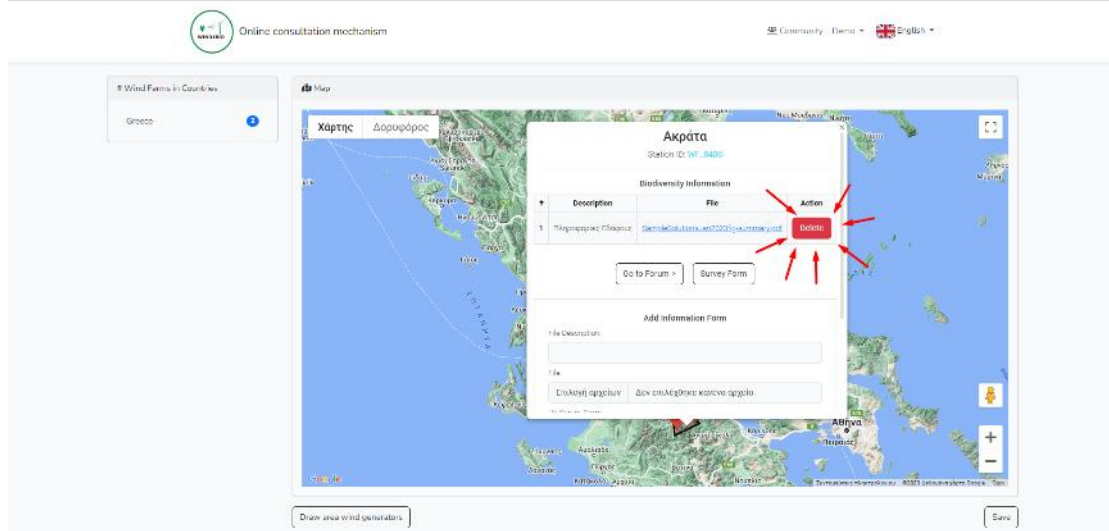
Online consultation mechanism

Community Demo English

# Wind Farms in Countries

Greece 3

Map

Χάρτης Δορυφόρος

Ακράτα

Station ID: WT_0400

Biodiversity Information

| # | Description | File | Action |
|---|---|---|---|
| 1 | Πληροφορίες Οδηγού | SampleSolution...en2023[...]summary.pdf | Delete |

Go to Forum > Survey Form

Add Information Form

File Description

File

Επιλογή αρχείων Δεν επιλέχθηκε κανένα αρχείο.

Αθήνα

Πειραιάς

Google

Draw area wind generators

Save